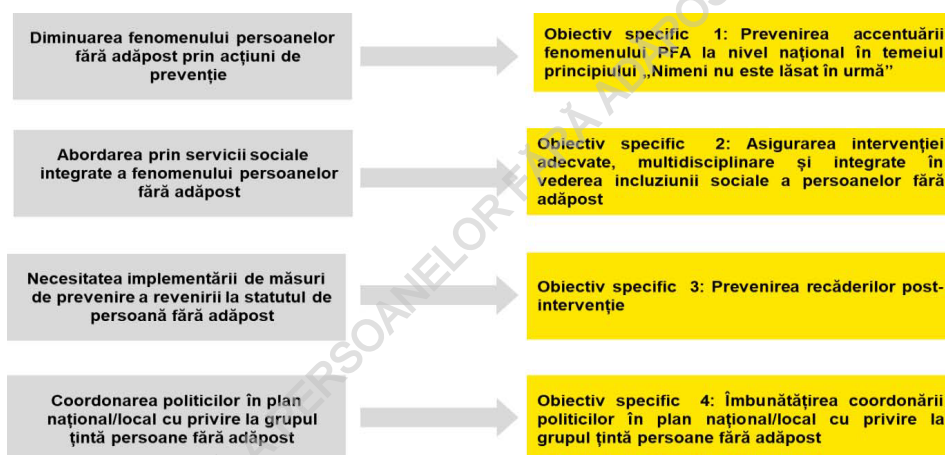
Diminuarea fenomenului persoanelor fără adăpost prin acțiuni de prevenție

Obiectiv specific 1: Prevenirea accentuării fenomenului PFA la nivel național în temeiul principiului „Nimeni nu este lăsat în urmă”

Abordarea prin servicii sociale integrate a fenomenului persoanelor fără adăpost

Obiectiv specific 2: Asigurarea intervenției adecvate, multidisciplinare și integrate în vederea incluziunii sociale a persoanelor fără adăpost

Necesitatea implementării de măsuri de prevenire a revenirii la statutul de persoană fără adăpost

Obiectiv specific 3: Prevenirea recăderilor post-intervenție

Coordonarea politicilor în plan național/local cu privire la grupul țintă persoane fără adăpost

Obiectiv specific 4: Îmbunătățirea coordonării politicilor în plan național/local cu privire la grupul țintă persoane fără adăpost

PERSOANELOR FĂRĂ ADĂPOST